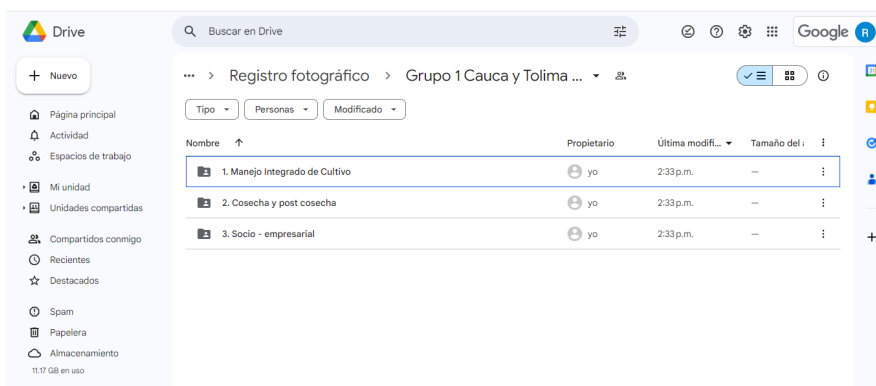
Drive

Buscar en Drive

Google R

Nuevo

Página principal
Actividad
Espacios de trabajo

Mi unidad
Unidades compartidas

Compartidos conmigo
Recientes
Destacados

Spam
Papelera
Almacenamiento
11.17 GB en uso

... > Registro fotográfico > Grupo 1 Cauca y Tolima ...

Tipo | Personas | Modificado

| Nombre ↑ | Propietario | Última modifi... | Tamaño del a |
|---|---|---|---|
| 1. Manejo Integrado de Cultivo | yo | 2:33 p.m. | — |
| 2. Cosecha y post cosecha | yo | 2:33 p.m. | — |
| 3. Socio - empresarial | yo | 2:33 p.m. | — |